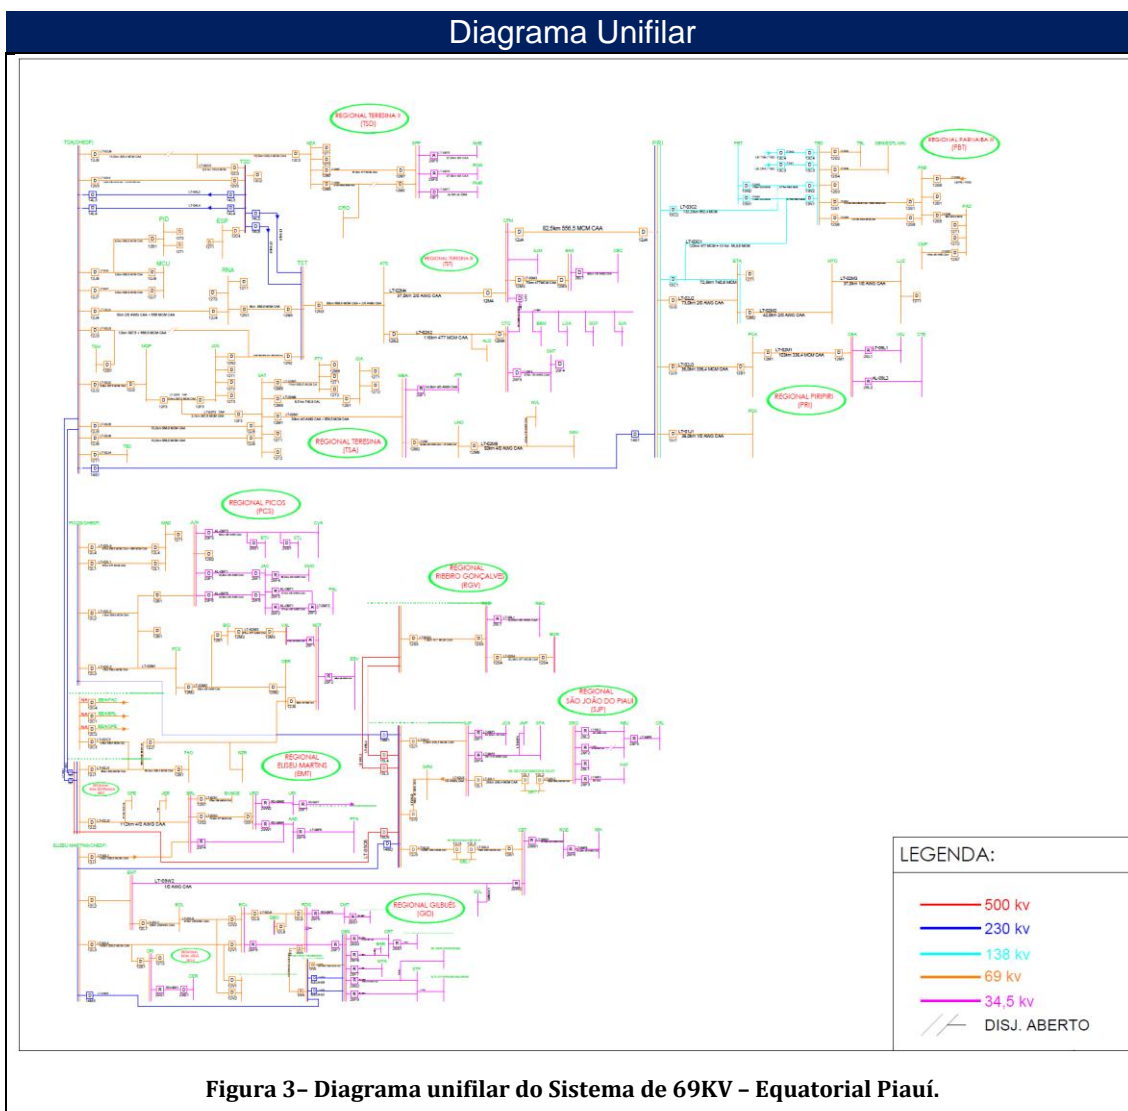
Diagrama Unifilar

REGIONAL TERESINA II (TSO)

REGIONAL PARNAÍBA II (PBI)

REGIONAL TERESINA III (TST)

82,5km 556,5 MCM CAA

REGIONAL PIRIPIRI (PRI)

REGIONAL TERESINA (TSA)

REGIONAL PICOS (PCS)

REGIONAL RIBEIRO GONÇALVES (RGV)

REGIONAL SÃO JOÃO DO PIAUÍ (SJP)

REGIONAL ELISEU MARTINS (EMT)

REGIONAL GILBUÉS (GID)

LEGENDA:

500 kv
230 kv
138 kv
69 kv
34,5 kv
DISJ. ABERTO

Figura 3– Diagrama unifilar do Sistema de 69KV – Equatorial Piauí.